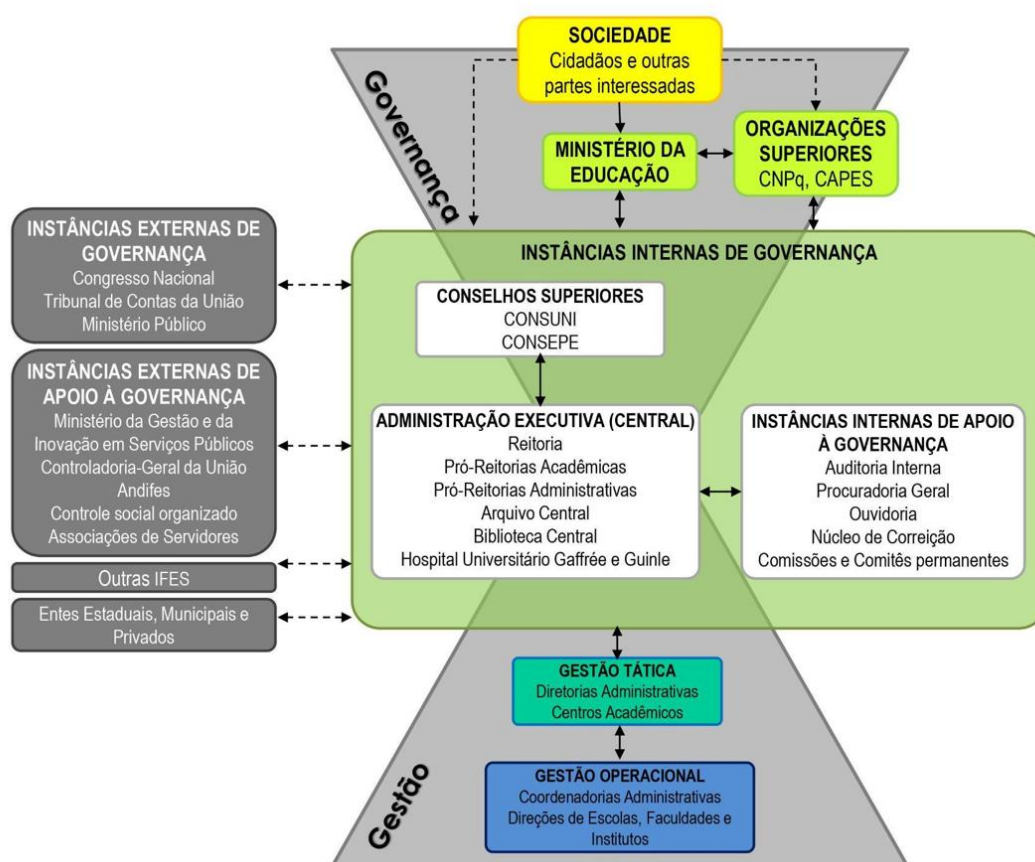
Governança

SOCIEDADE
Cidadãos e outras partes interessadas

MINISTÉRIO DA EDUCAÇÃO

ORGANIZAÇÕES SUPERIORES
CNPq, CAPES

INSTÂNCIAS EXTERNAS DE GOVERNANÇA
Congresso Nacional
Tribunal de Contas da União
Ministério Público

INSTÂNCIAS EXTERNAS DE APOIO À GOVERNANÇA
Ministério da Gestão e da Inovação em Serviços Públicos
Controladoria-Geral da União
Andifes
Controle social organizado
Associações de Servidores

Outras IFES

Entes Estaduais, Municipais e Privados

INSTÂNCIAS INTERNAS DE GOVERNANÇA

CONSELHOS SUPERIORES
CONSUNI
CONSEPE

ADMINISTRAÇÃO EXECUTIVA (CENTRAL)
Reitoria
Pró-Reitorias Acadêmicas
Pró-Reitorias Administrativas
Arquivo Central
Biblioteca Central
Hospital Universitário Gaffrée e Guinle

INSTÂNCIAS INTERNAS DE APOIO À GOVERNANÇA
Auditoria Interna
Procuradoria Geral
Ouvidoria
Núcleo de Correição
Comissões e Comitês permanentes

GESTÃO TÁTICA
Diretorias Administrativas
Centros Acadêmicos

Gestão

GESTÃO OPERACIONAL
Coordenadorias Administrativas
Direções de Escolas, Faculdades e Institutos